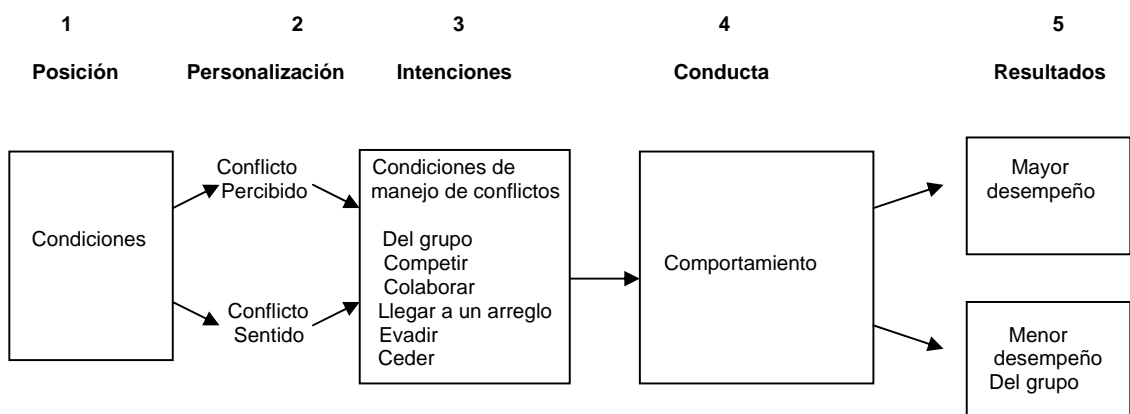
1 Posición

2 Personalización

3 Intenciones

4 Conducta

5 Resultados

Condiciones

Conflicto Percibido

Conflicto Sentido

Condiciones de manejo de conflictos

Del grupo
Competir
Colaborar
Llegar a un arreglo
Evadir
Ceder

Comportamiento

Mayor desempeño

Menor desempeño Del grupo